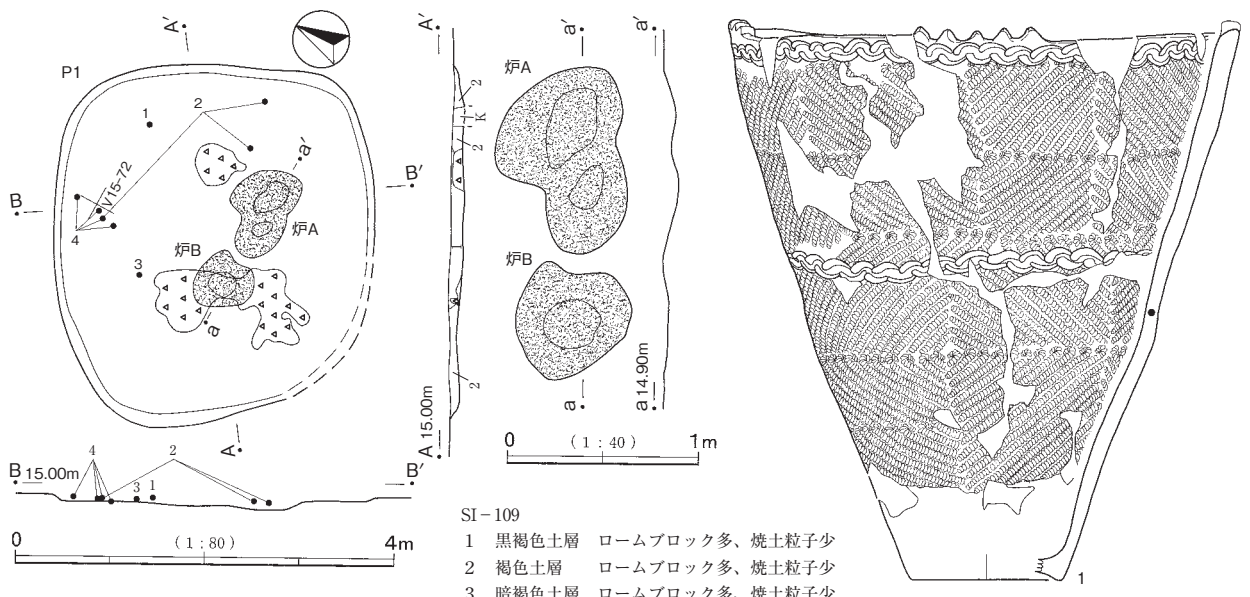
A′
P1
1
2
a′
B
B′
V15-72
4
炉A
炉B
3
a
A
B 15.00m
4
2
3 1
B′
0 (1:80) 4m

A′
2
K
2
2
A 15.00m

a′
a′
炉A
炉B
a
a 14.90m
0 (1:40) 1m

SI−109
1 黒褐色土層 ロームブロック多、焼土粒子少
2 褐色土層 ロームブロック多、焼土粒子少
3 暗褐色土層 ロームブロック多、焼土粒子少

1